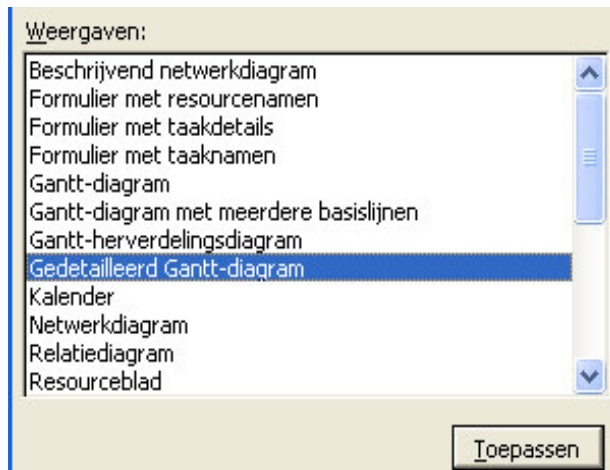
Weergaven:

Beschrijvend netwerkdiagram
Formulier met resourcenamen
Formulier met taakdetails
Formulier met taaknamen
Gantt-diagram
Gantt-diagram met meerdere basislijnen
Gantt-herverdelingsdiagram
Gedetailleerd Gantt-diagram
Kalender
Netwerkdiagram
Relatiediagram
Resourceblad

Toepassen